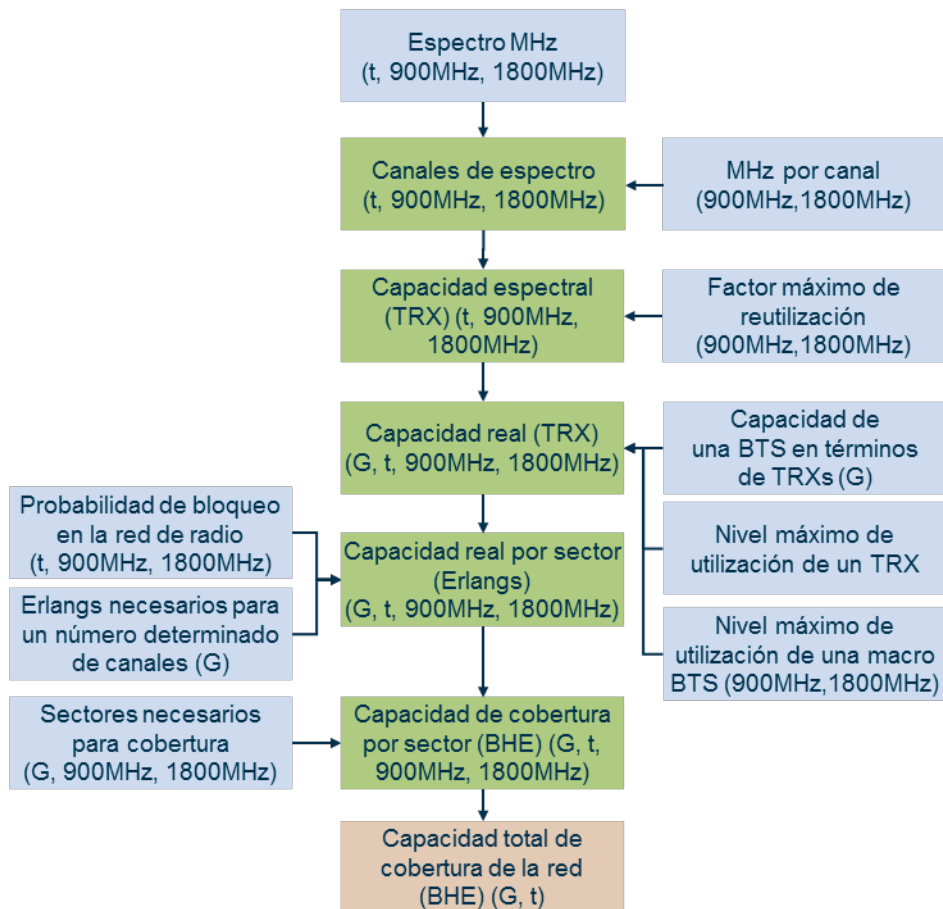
Espectro MHz
(t, 900MHz, 1800MHz)

Canales de espectro
(t, 900MHz, 1800MHz)

MHz por canal
(900MHz,1800MHz)

Capacidad espectral
(TRX) (t, 900MHz, 1800MHz)

Factor máximo de reutilización
(900MHz,1800MHz)

Capacidad real (TRX)
(G, t, 900MHz, 1800MHz)

Capacidad de una BTS en términos de TRXs (G)

Probabilidad de bloqueo en la red de radio
(t, 900MHz, 1800MHz)

Capacidad real por sector
(Erlangs)
(G, t, 900MHz, 1800MHz)

Nivel máximo de utilización de un TRX

Erlangs necesarios para un número determinado de canales (G)

Nivel máximo de utilización de una macro BTS (900MHz,1800MHz)

Sectores necesarios para cobertura
(G, 900MHz, 1800MHz)

Capacidad de cobertura por sector (BHE) (G, t, 900MHz, 1800MHz)

Capacidad total de cobertura de la red
(BHE) (G, t)